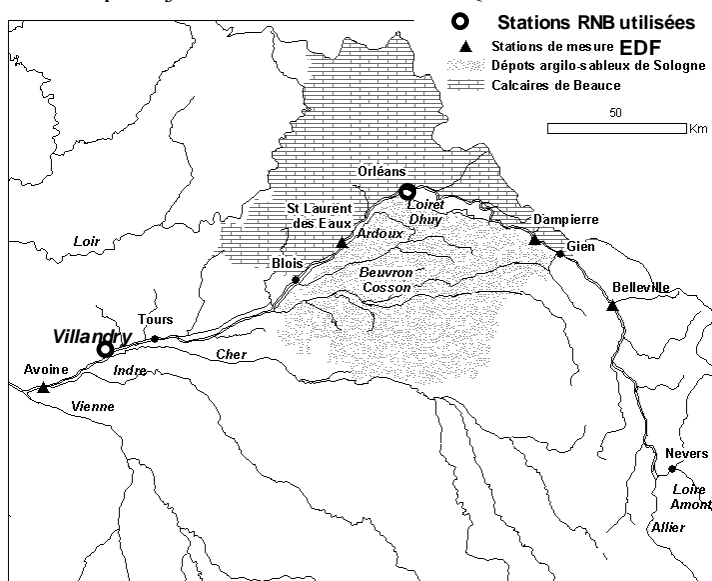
Stations RNB utilisées
Stations de mesure EDF
Dépots argilo-sableux de Sologne
Calcaires de Beauce

50
Km

Orléans
Loiret
Dhuy
St Laurent des Eaux
Ardoux
Dampierre
Gien
Loir
Blois
Beuvron
Cosson
Belleville
Tours
Villandry
Cher
Avoine
Indre
Vienne
Nevers
Loire Amont
Allier